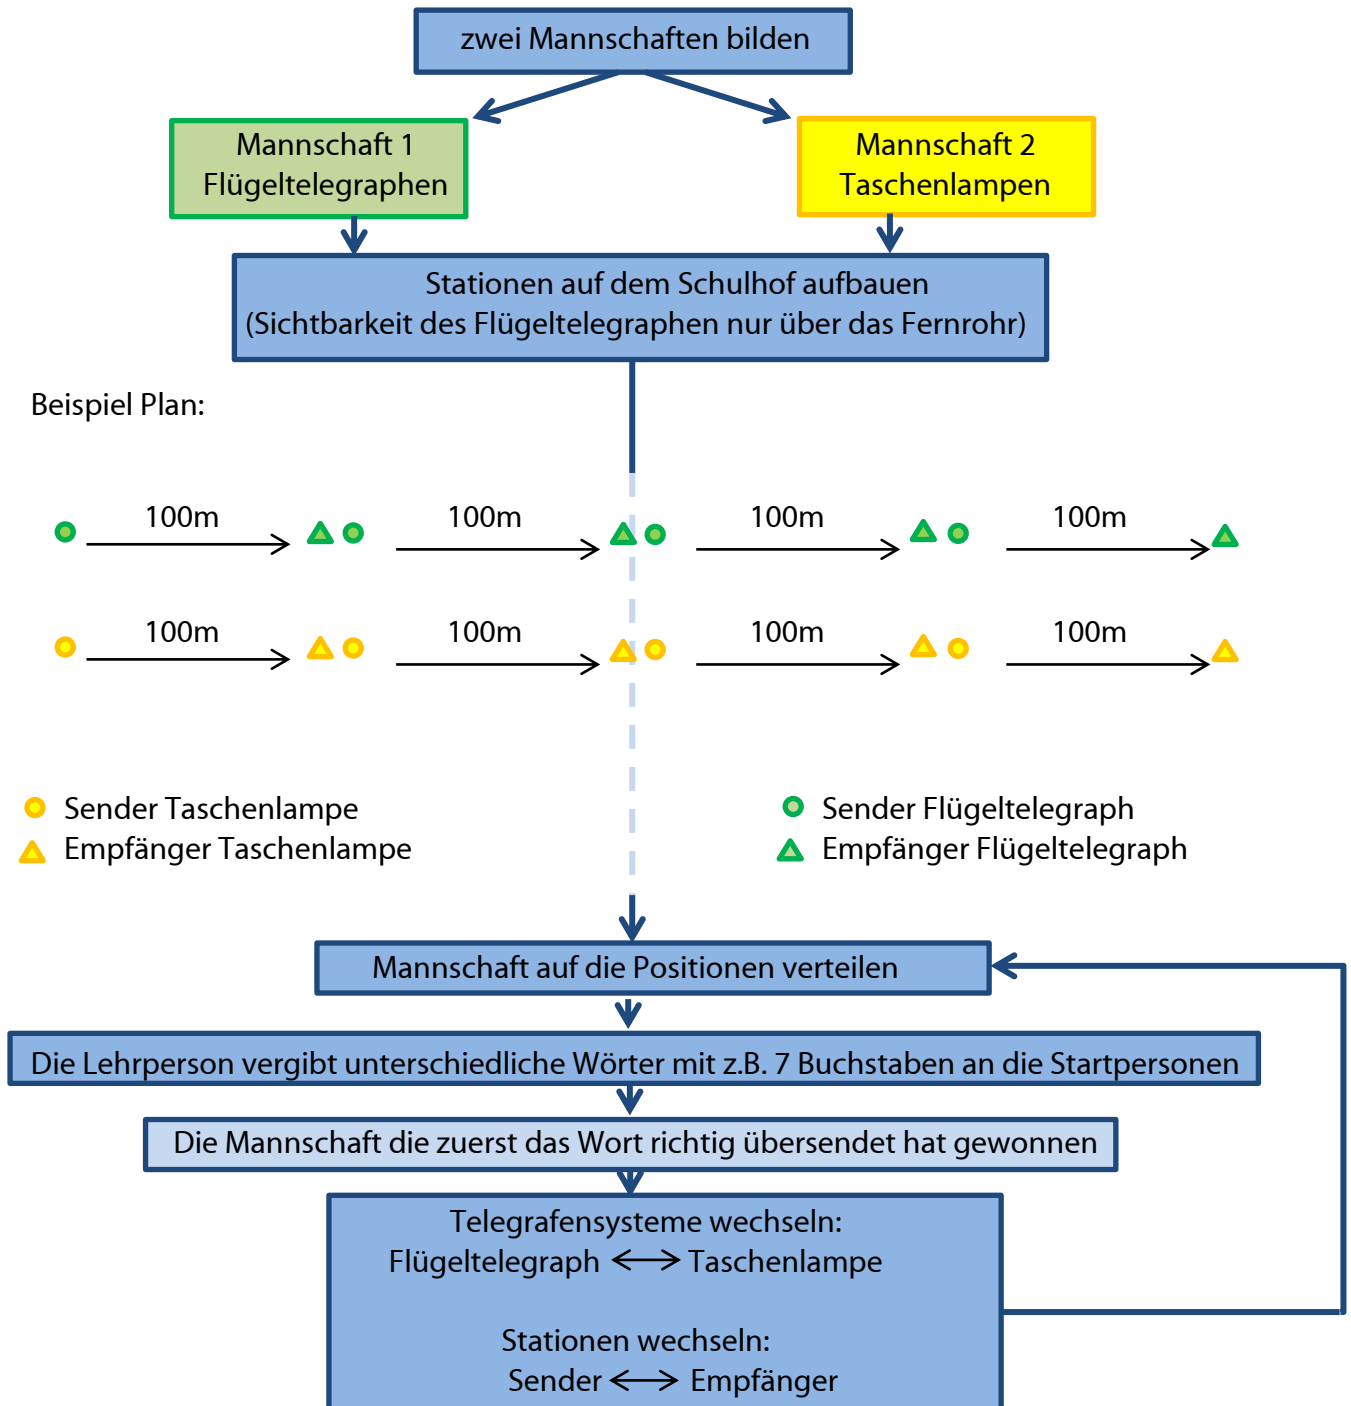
zwei Mannschaften bilden

Mannschaft 1
Flügeltelegraphen

Mannschaft 2
Taschenlampen

Stationen auf dem Schulhof aufbauen
(Sichtbarkeit des Flügeltelegraphen nur über das Fernrohr)

Beispiel Plan:

100m 100m 100m 100m

100m 100m 100m 100m

Sender Taschenlampe
Empfänger Taschenlampe

Sender Flügeltelegraph
Empfänger Flügeltelegraph

Mannschaft auf die Positionen verteilen

Die Lehrperson vergibt unterschiedliche Wörter mit z.B. 7 Buchstaben an die Startpersonen

Die Mannschaft die zuerst das Wort richtig übersendet hat gewonnen

Telegrafensysteme wechseln:
Flügeltelegraph $\longleftrightarrow$ Taschenlampe

Stationen wechseln:
Sender $\longleftrightarrow$ Empfänger